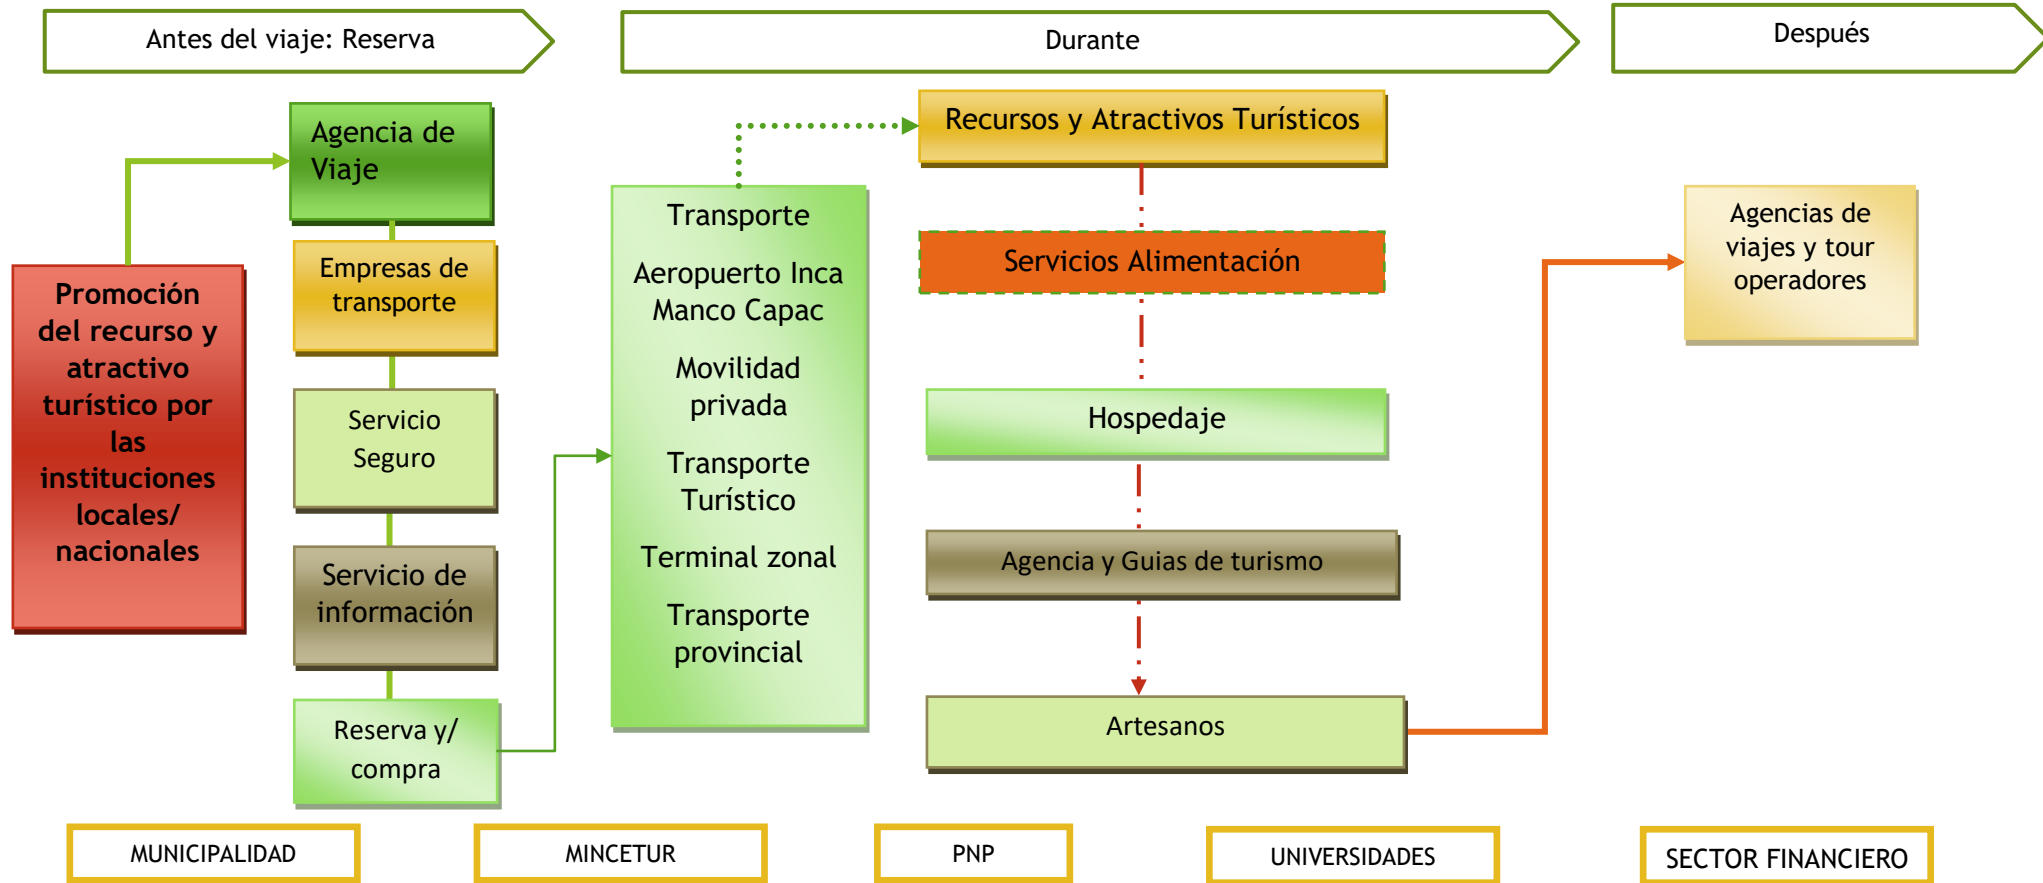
Antes del viaje: Reserva

Durante

Después

Promoción del recurso y atractivo turístico por las instituciones locales/ nacionales

Agencia de Viaje

Empresas de transporte

Servicio Seguro

Servicio de información

Reserva y/ compra

Transporte

Aeropuerto Inca Manco Capac

Movilidad privada

Transporte Turístico

Terminal zonal

Transporte provincial

Recursos y Atractivos Turísticos

Servicios Alimentación

Hospedaje

Agencia y Guias de turismo

Artesanos

Agencias de viajes y tour operadores

MUNICIPALIDAD

MINCETUR

PNP

UNIVERSIDADES

SECTOR FINANCIERO